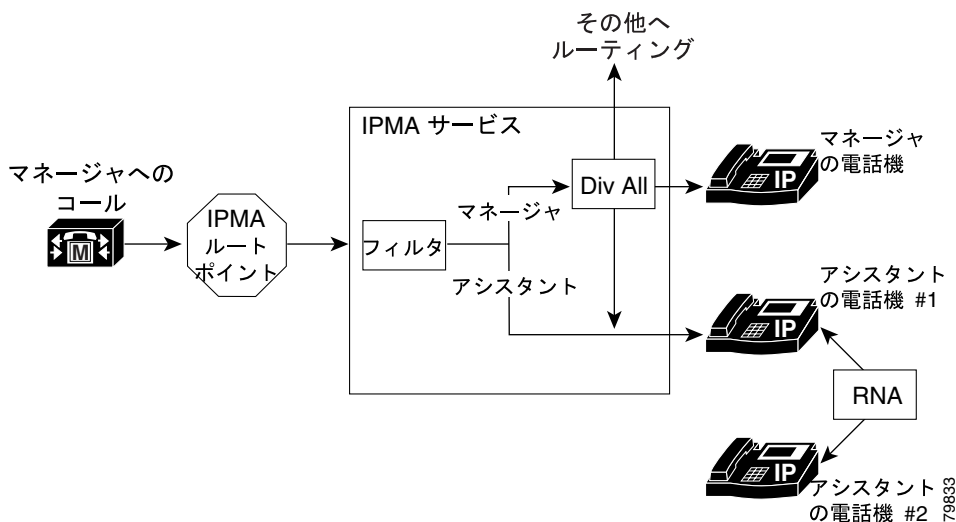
その他へ
ルーティング

IPMA サービス

マネージャへの
コール

M

IPMA
ルート
ポイント

フィルタ

マネージャ

アシスタント

Div All

マネージャ
の電話機

IP

アシスタント
の電話機 #1

IP

RNA

IP

アシスタント
の電話機 #2

79833